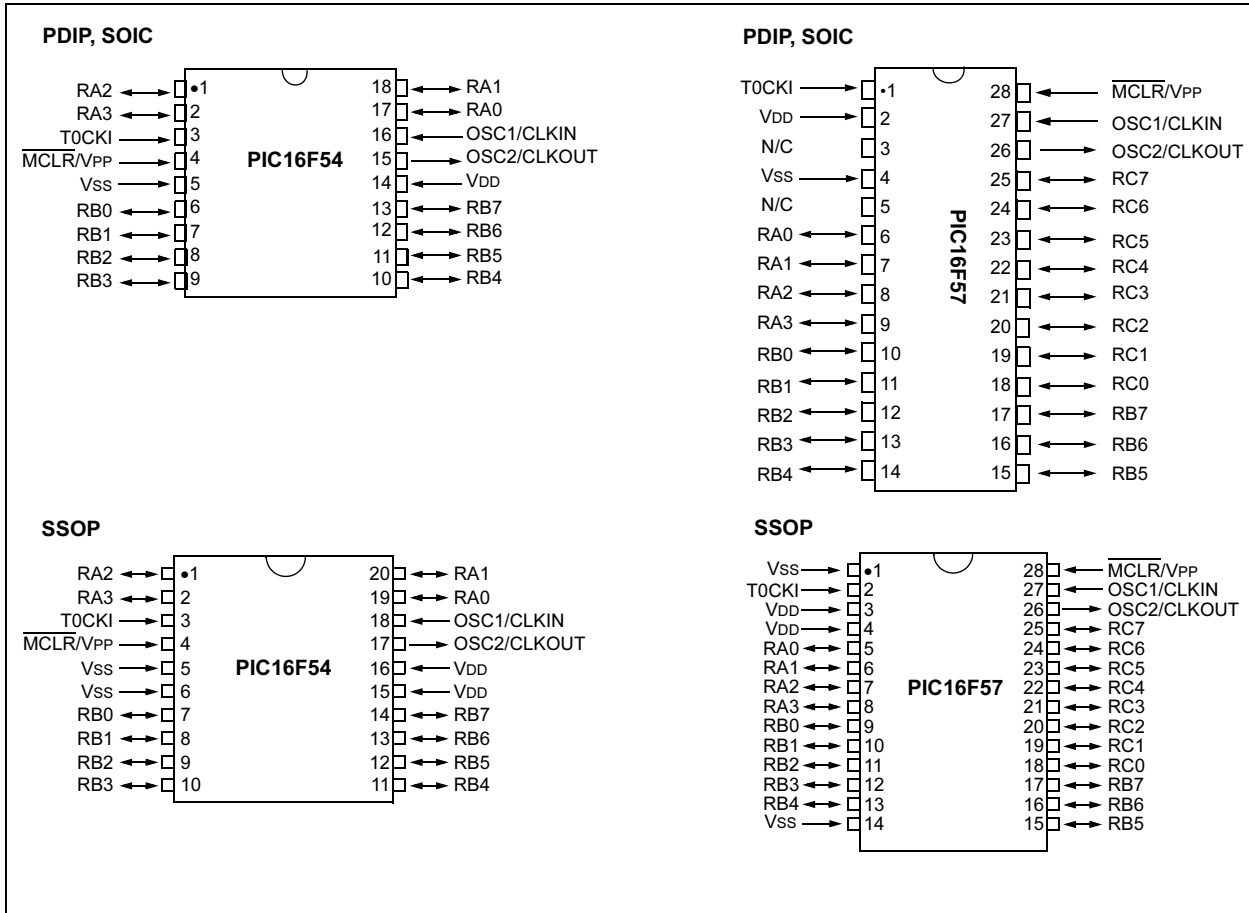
PDIP, SOIC

RA2 1
RA3 2
T0CKI 3
$\overline{MCLR}$/VPP 4
VSS 5
RB0 6
RB1 7
RB2 8
RB3 9

PIC16F54

18 RA1
17 RA0
16 OSC1/CLKIN
15 OSC2/CLKOUT
14 VDD
13 RB7
12 RB6
11 RB5
10 RB4

PDIP, SOIC

T0CKI 1
VDD 2
N/C 3
VSS 4
N/C 5
RA0 6
RA1 7
RA2 8
RA3 9
RB0 10
RB1 11
RB2 12
RB3 13
RB4 14

PIC16F57

28 $\overline{MCLR}$/VPP
27 OSC1/CLKIN
26 OSC2/CLKOUT
25 RC7
24 RC6
23 RC5
22 RC4
21 RC3
20 RC2
19 RC1
18 RC0
17 RB7
16 RB6
15 RB5

SSOP

RA2 1
RA3 2
T0CKI 3
$\overline{MCLR}$/VPP 4
VSS 5
VSS 6
RB0 7
RB1 8
RB2 9
RB3 10

PIC16F54

20 RA1
19 RA0
18 OSC1/CLKIN
17 OSC2/CLKOUT
16 VDD
15 VDD
14 RB7
13 RB6
12 RB5
11 RB4

SSOP

VSS 1
T0CKI 2
VDD 3
VDD 4
RA0 5
RA1 6
RA2 7
RA3 8
RB0 9
RB1 10
RB2 11
RB3 12
RB4 13
VSS 14

PIC16F57

28 $\overline{MCLR}$/VPP
27 OSC1/CLKIN
26 OSC2/CLKOUT
25 RC7
24 RC6
23 RC5
22 RC4
21 RC3
20 RC2
19 RC1
18 RC0
17 RB7
16 RB6
15 RB5